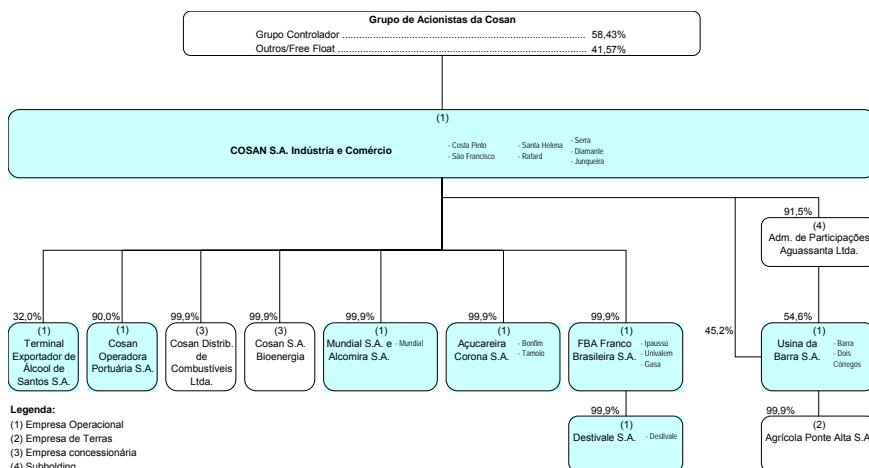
Grupo de Acionistas da Cosan
Grupo Controlador .......................................................................... 58,43%
Outros/Free Float .......................................................................... 41,57%

(1)
COSAN S.A. Indústria e Comércio
- Costa Pinto
- São Francisco
- Santa Helena
- Rafard
- Serra
- Diamante
- Junqueira

91,5%
(4)
Adm. de Participações
Aguassanta Ltda.

32,0%
(1)
Terminal Exportador de Álcool de Santos S.A.

90,0%
(1)
Cosan Operadora Portuária S.A.

99,9%
(3)
Cosan Distrib. de Combustíveis Ltda.

99,9%
(3)
Cosan S.A. Bioenergia

99,9%
(1)
Mundial S.A. e Alcomira S.A.
- Mundial

99,9%
(1)
Açucareira Corona S.A.
- Bonfim
- Tamoio

99,9%
(1)
FBA Franco Brasileira S.A.
- Ipaussú
- Univalem
- Gasa

45,2%

54,6%
(1)
Usina da Barra S.A.
- Barra
- Dois Córregos

99,9%
(1)
Destivale S.A.
- Destivale

99,9%
(2)
Agrícola Ponte Alta S.A

Legenda:
(1) Empresa Operacional
(2) Empresa de Terras
(3) Empresa concessionária
(4) Subholding